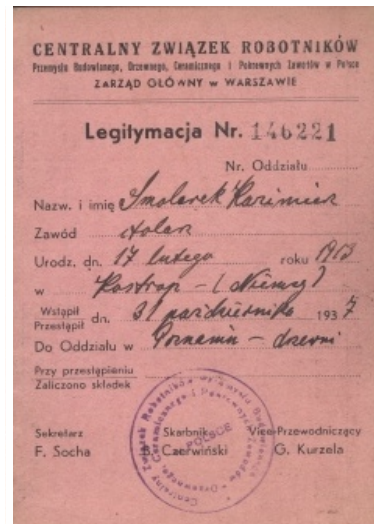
CENTRALNY ZWIĄZEK ROBOTNIKÓW
Przemysłu Budowlanego, Drzewnego, Ceramicznego i Pokrewnych Zawodów w Polsce
ZARZĄD GŁÓWNY w WARSZAWIE

Legitymacja Nr. 146221

Nr. Oddziału

Nazw. i imię Smolarek Kazimierz

Zawód stolar

Urodz. dn. 17 lutego roku 1913

w Kostrop - (Niemcy)

Wstąpił Przestąpił dn. 31 października 1937

Do Oddziału w Poznaniu - drzewni

Przy przestąpieniu Zaliczono składek

Sekretarz F. Socha

Skarbnik J. Czerwiński

Vice-Przewodniczący G. Kurzela

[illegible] Związek Robotników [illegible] Ceramicznego i Pokrewnych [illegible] POZNAŃ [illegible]